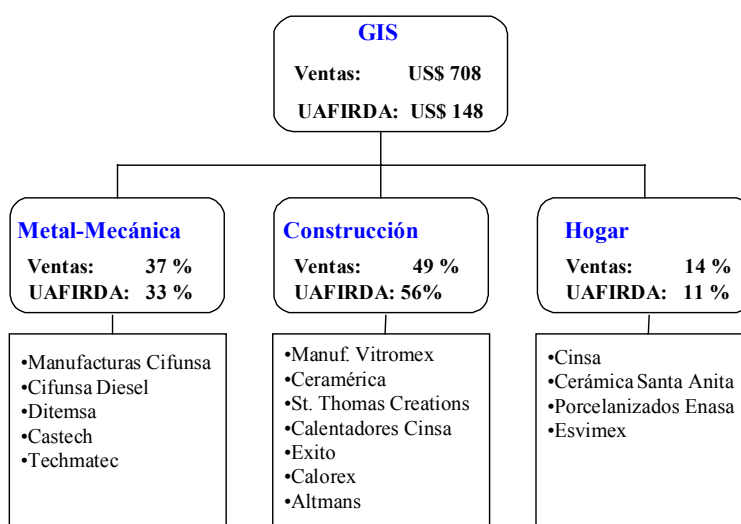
GIS

Ventas: US$ 708

UAFIRDA: US$ 148

Metal-Mecánica

Ventas: 37 %

UAFIRDA: 33 %

•Manufacturas Cifunsa
•Cifunsa Diesel
•Ditemsa
•Castech
•Techmatec

Construcción

Ventas: 49 %

UAFIRDA: 56%

•Manuf. Vitromex
•Cerámerica
•St. Thomas Creations
•Calentadores Cinsa
•Exito
•Calorex
•Altmans

Hogar

Ventas: 14 %

UAFIRDA: 11 %

•Cinsa
•Cerámica Santa Anita
•Porcelanizados Enasa
•Esvimex